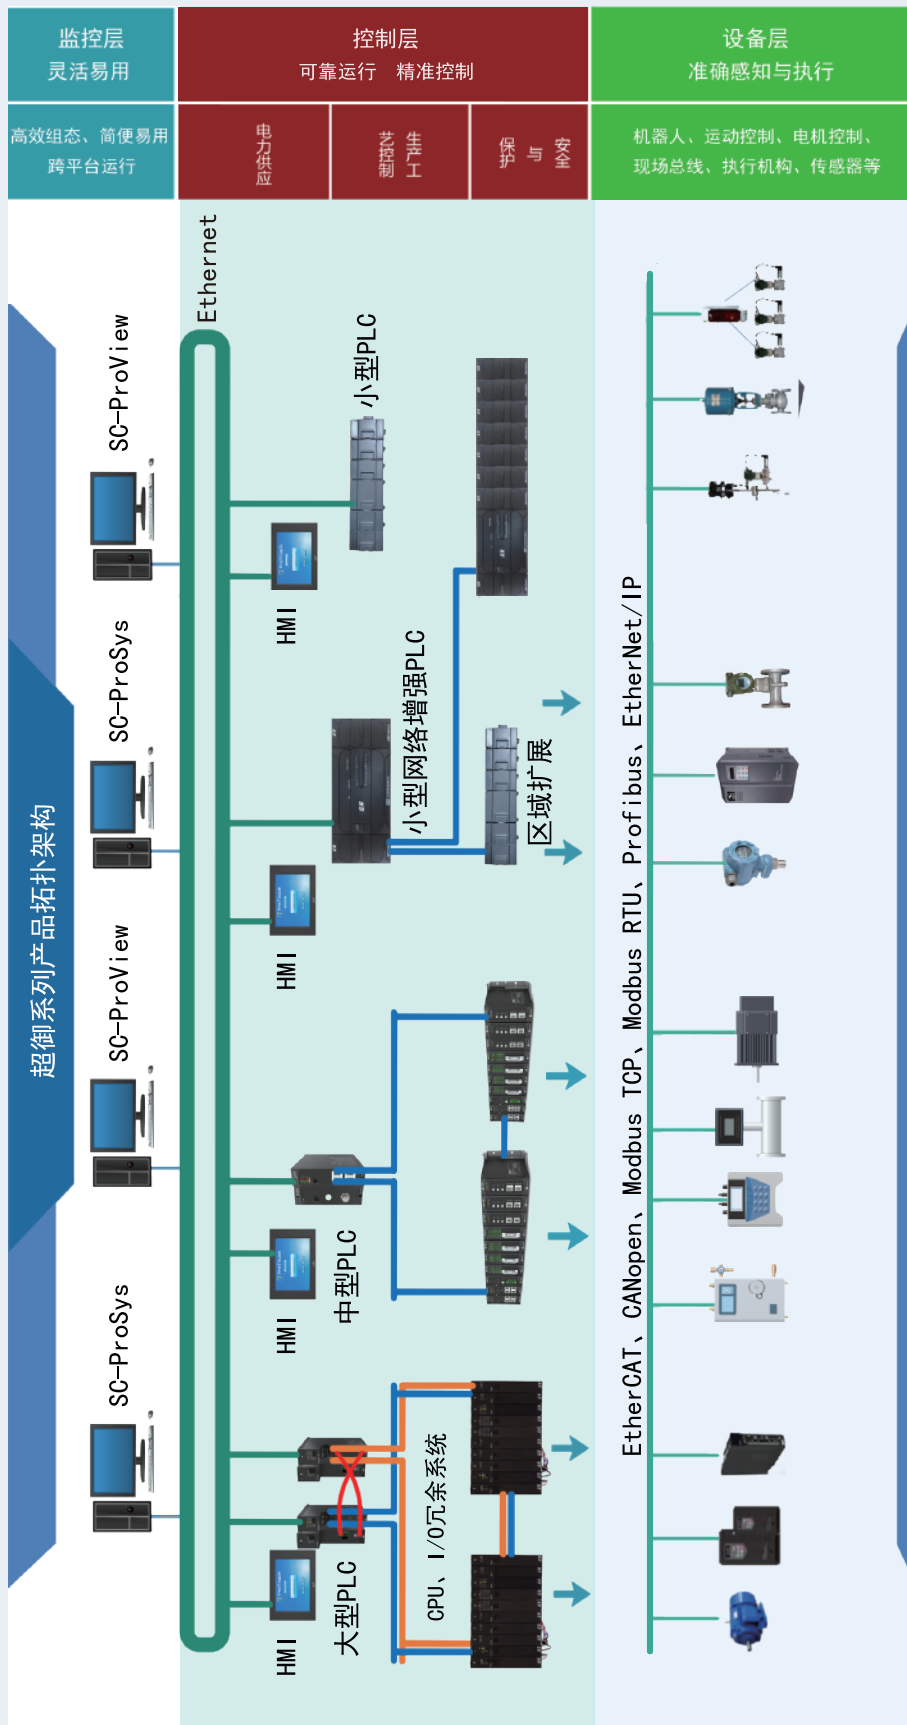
监控层
灵活易用

控制层
可靠运行 精准控制

设备层
准确感知与执行

高效组态、简便易用
跨平台运行

电力供应

生产工艺控制

安全与保护

机器人、运动控制、电机控制、
现场总线、执行机构、传感器等

超御系列产品拓扑架构

SC-ProView

SC-ProSys

SC-ProView

SC-ProSys

Ethernet

小型PLC

HMI

小型网络增强PLC

区域扩展

HMI

HMI

中型PLC

HMI

大型PLC

CPU、I/O冗余系统

EtherCAT、CANopen、Modbus TCP、Modbus RTU、Profibus、EtherNet/IP